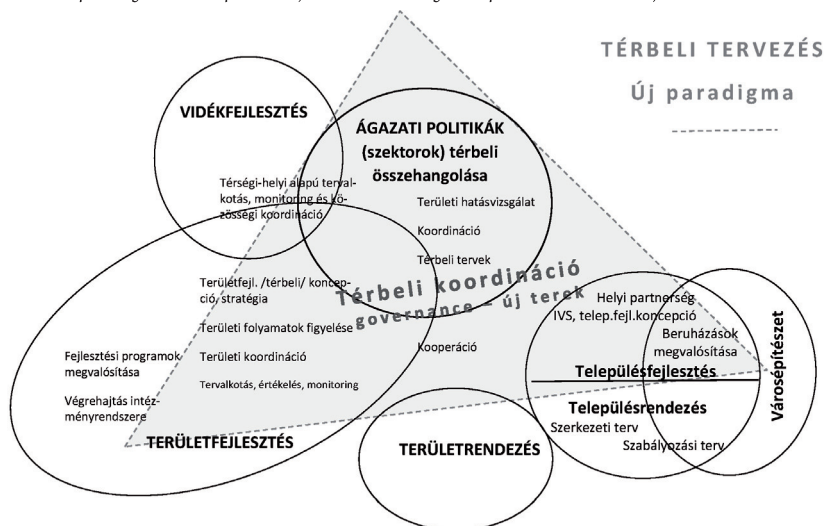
TÉRBELI TERVEZÉS
Új paradigma

VIDÉKFEJLESZTÉS

ÁGAZATI POLITIKÁK (szektorok) térbeli összehangolása

Térségi-helyi alapú tervalkotás, monitoring és közösségi koordináció

Területi hatásvizsgálat

Koordináció

Térbeli tervek

Területfejl. /térbeli/ koncepció, stratégia

Térbeli koordináció
governance – új terek

Területi folyamatok figyelése

Területi koordináció

Tervalkotás, értékelés, monitoring

Kooperáció

Fejlesztési programok megvalósítása

Végrehajtás intézményrendszere

TERÜLETFEJLESZTÉS

TERÜLETRENDEZÉS

Helyi partnerség
IVS, telep.fejl.koncepció

Beruházások megvalósítása

Településfejlesztés

Településrendezés
Szerkezeti terv
Szabályozási terv

Városépítészet